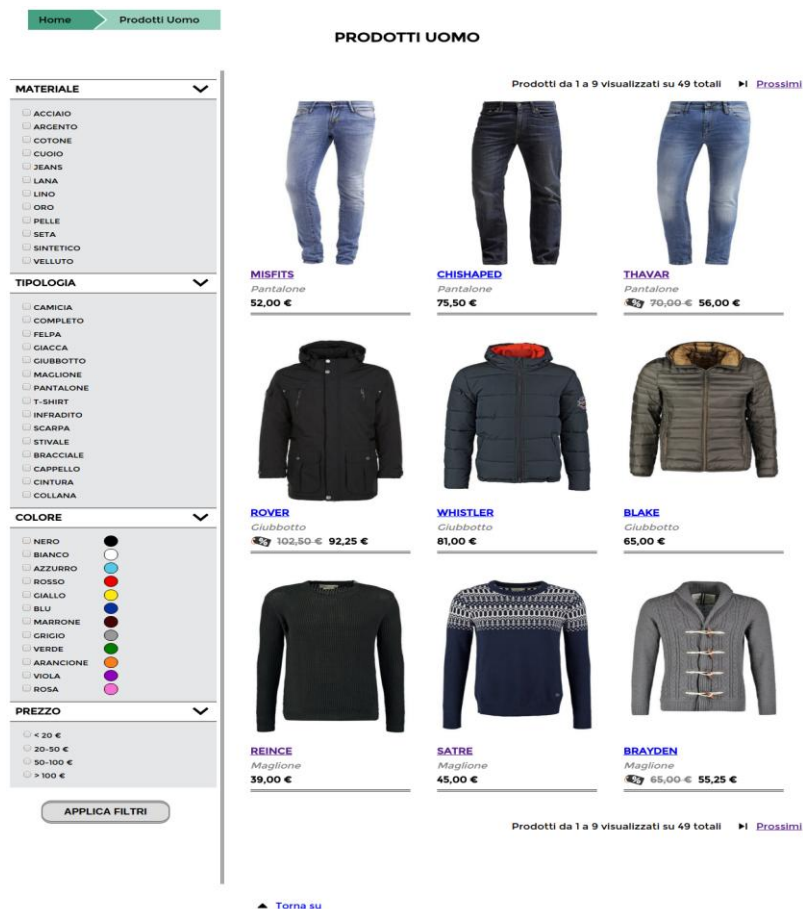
Home | Prodotti Uomo

PRODOTTI UOMO

MATERIALE
ACCIAIO
ARGENTO
COTONE
CUOIO
JEANS
LANA
LINO
ORO
PELLE
SETA
SINTETICO
VELLUTO

TIPOLOGIA
CAMICIA
COMPLETO
FELPA
GIACCA
GIUBBOTTO
MAGLIONE
PANTALONE
T-SHIRT
INFRADITO
SCARPA
STIVALE
BRACCIALE
CAPPELLO
CINTURA
COLLANA

COLORE
NERO
BIANCO
AZZURRO
ROSSO
GIALLO
BLU
MARRONE
GRIGIO
VERDE
ARANCIONE
VIOLA
ROSA

PREZZO
< 20 €
20-50 €
50-100 €
> 100 €

APPLICA FILTRI

Prodotti da 1 a 9 visualizzati su 49 totali Prossimi

MISFITS
Pantalone
52,00 €

CHISHAPED
Pantalone
75,50 €

THAVAR
Pantalone
70,00 € 56,00 €

ROVER
Giubbotto
102,50 € 92,25 €

WHISTLER
Giubbotto
81,00 €

BLAKE
Giubbotto
65,00 €

REINCE
Maglione
39,00 €

SATRE
Maglione
45,00 €

BRAYDEN
Maglione
65,00 € 55,25 €

Prodotti da 1 a 9 visualizzati su 49 totali Prossimi

Torna su